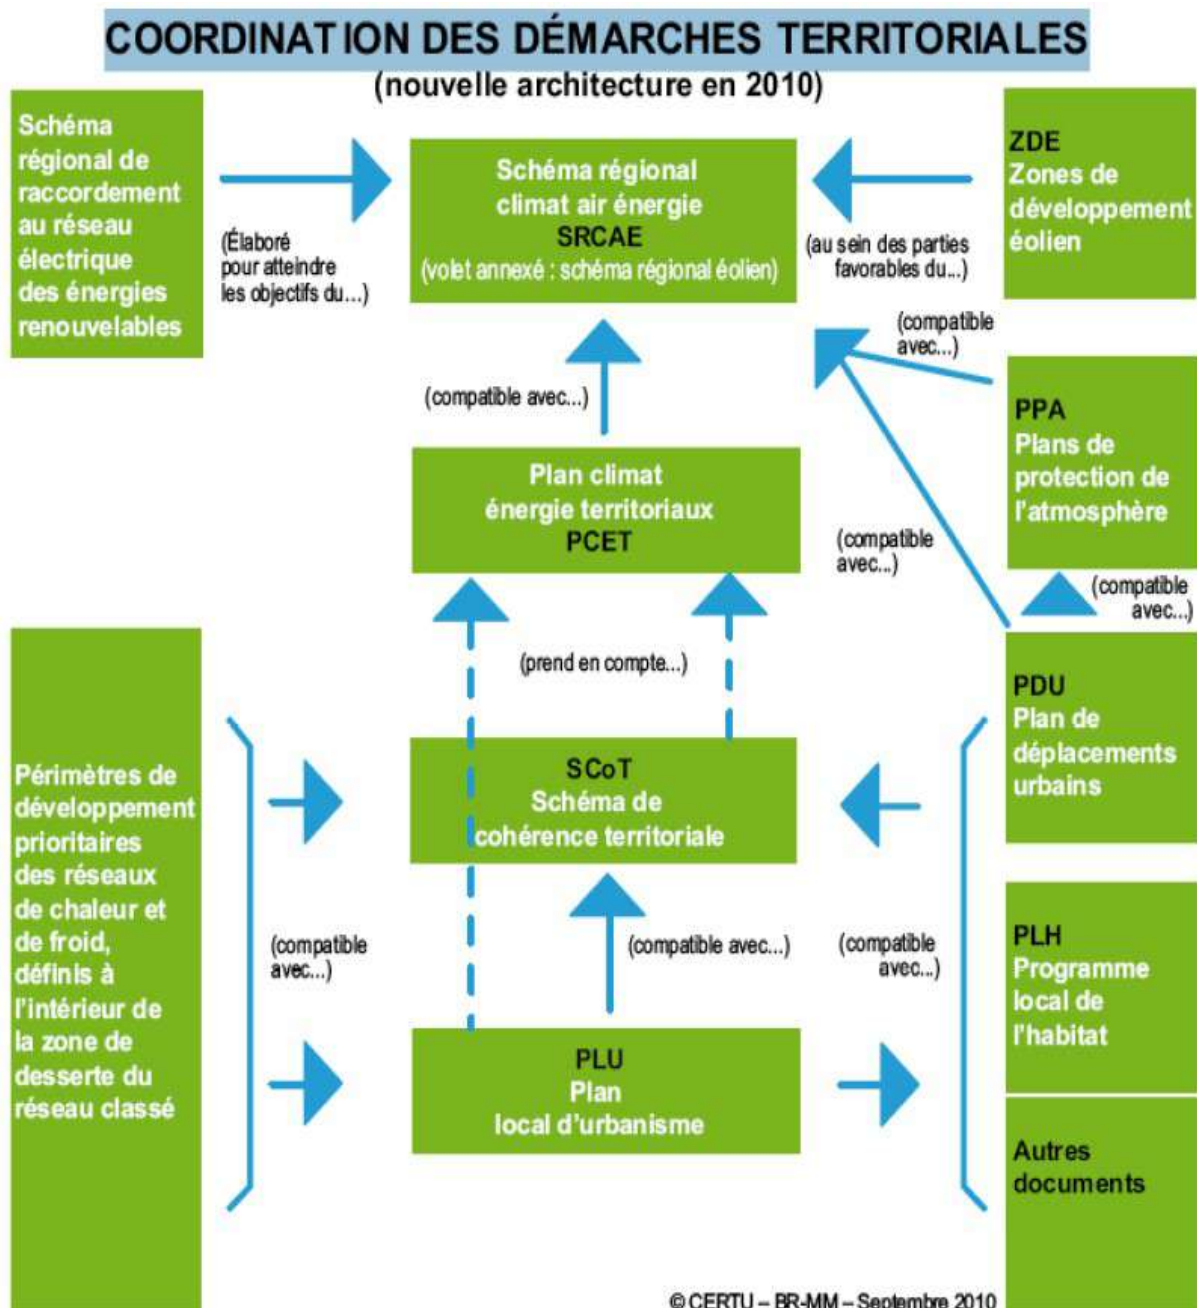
COORDINATION DES DÉMARCHES TERRITORIALES
(nouvelle architecture en 2010)

Schéma régional de raccordement au réseau électrique des énergies renouvelables

(Élaboré pour atteindre les objectifs du...)

Schéma régional climat air énergie
SRCAE
(volet annexé : schéma régional éolien)

(au sein des parties favorables du...)

ZDE
Zones de développement éolien

(compatible avec...)

(compatible avec...)

PPA
Plans de protection de l'atmosphère

Plan climat énergie territoriaux
PCET

(compatible avec...)

(compatible avec...)

(prend en compte...)

PDU
Plan de déplacements urbains

Périmètres de développement prioritaires des réseaux de chaleur et de froid, définis à l'intérieur de la zone de desserte du réseau classé

SCoT
Schéma de cohérence territoriale

(compatible avec...)

(compatible avec...)

(compatible avec...)

PLH
Programme local de l'habitat

PLU
Plan local d'urbanisme

Autres documents

© CERTU – BR-MM – Septembre 2010